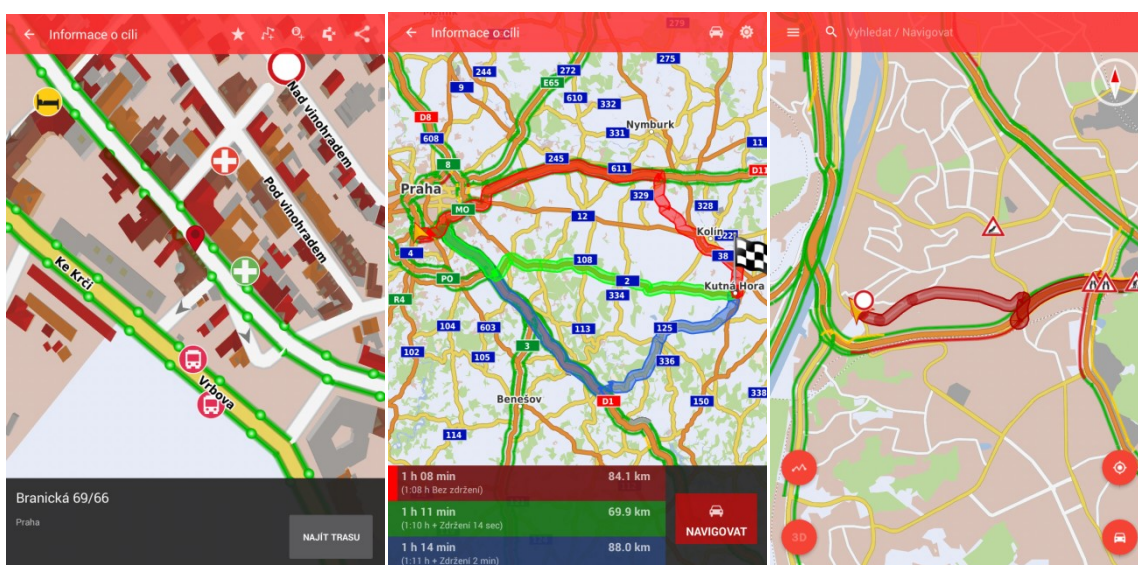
Informace o cíli

Nad vinohradem

Pod vinohradem

Ke Krči

Vrbova

Branická 69/66

Praha

NAJÍT TRASU

Informace o cíli

279

244

272

275

9

E65

610

332

D8

Nymburk

331

608

11

8

245

611

D11

Praha

MO

329

328

12

Kolín

4

38

108

PO

2

Kutná Hora

R4

334

104

603

113

125

102

105

3

336

Benešov

D1

150

338

114

1 h 08 min

84.1 km

(1:08 h Bez zdržení)

1 h 11 min

69.9 km

(1:10 h + Zdržení 14 sec)

NAVIGOVAT

1 h 14 min

88.0 km

(1:11 h + Zdržení 2 min)

Vyhledat / Navigovat

3D